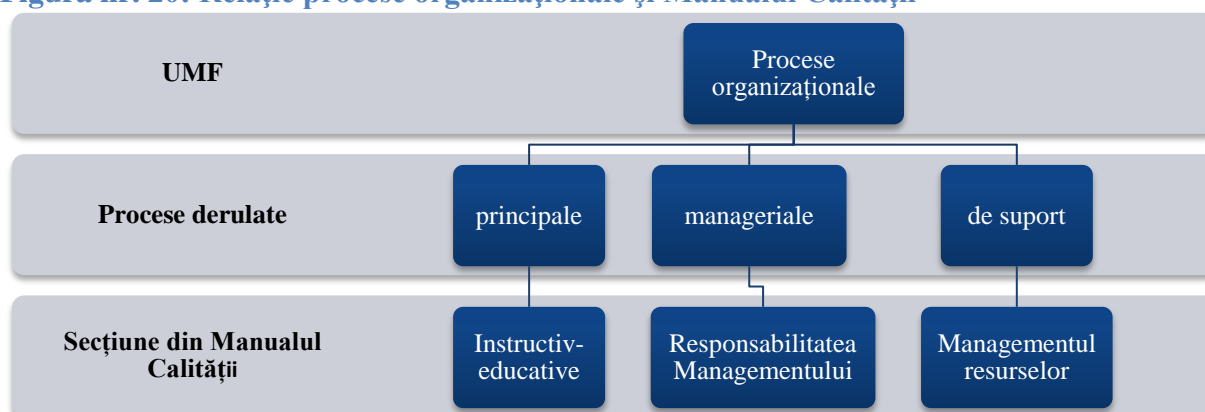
Figura nr. 20: Relație procese organizaționale și Manualul Calității

UMF

Procese organizaționale

Procese derulate

principale

manageriale

de suport

Secțiune din Manualul Calității

Instructiv-educative

Responsabilitatea Managementului

Managementul resurselor